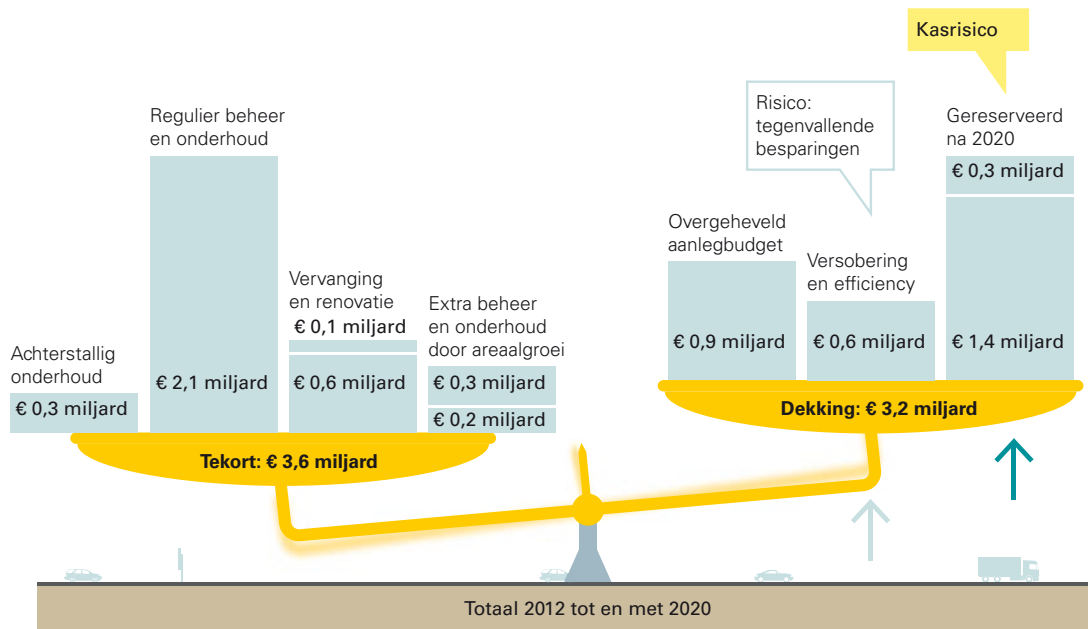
Kasrisico

Risico: tegenvallende besparingen

Regulier beheer en onderhoud

Gereserveerd na 2020

€ 0,3 miljard

Overgeheveld aanlegbudget

Versobering en efficiency

Vervanging en renovatie

€ 0,1 miljard

Extra beheer en onderhoud door areaalgroei

Achterstallig onderhoud

€ 2,1 miljard

€ 0,6 miljard

€ 0,9 miljard

€ 0,6 miljard

€ 1,4 miljard

€ 0,3 miljard

€ 0,3 miljard

€ 0,2 miljard

Dekking: € 3,2 miljard

Tekort: € 3,6 miljard

Totaal 2012 tot en met 2020